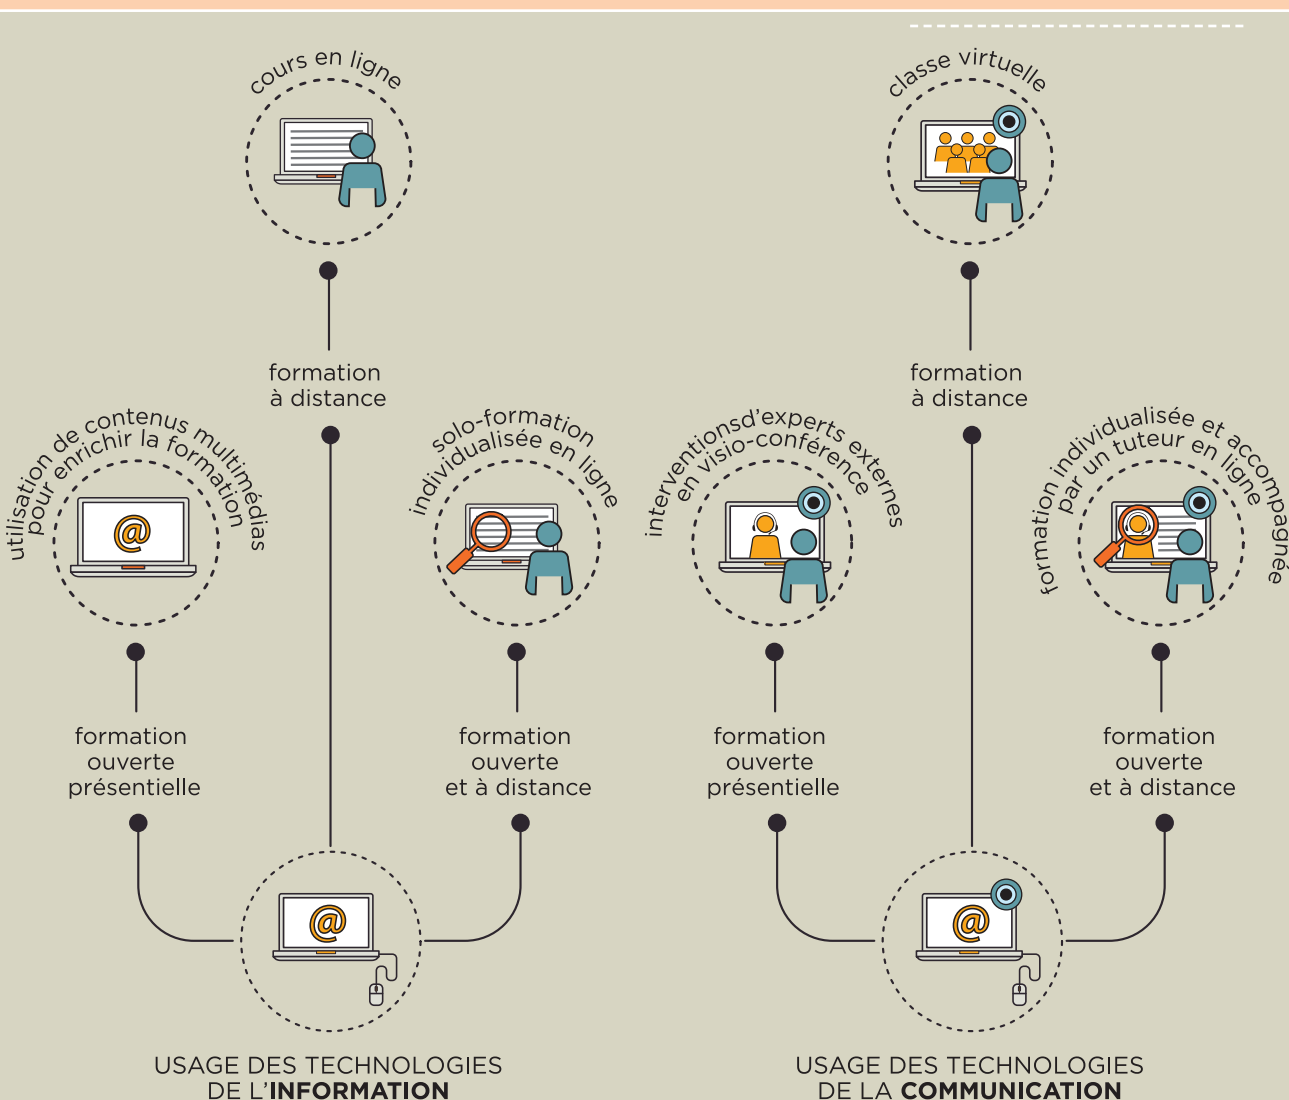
cours en ligne

formation à distance

utilisation de contenus multimédias pour enrichir la formation

@

formation ouverte présentielle

solo-formation individualisée en ligne

formation ouverte et à distance

@

USAGE DES TECHNOLOGIES DE L'**INFORMATION**

classe virtuelle

formation à distance

interventionsd'experts externes en visio-conférence

formation ouverte présentielle

formation individualisée et accompagnée par un tuteur en ligne

formation ouverte et à distance

@

USAGE DES TECHNOLOGIES DE LA **COMMUNICATION**